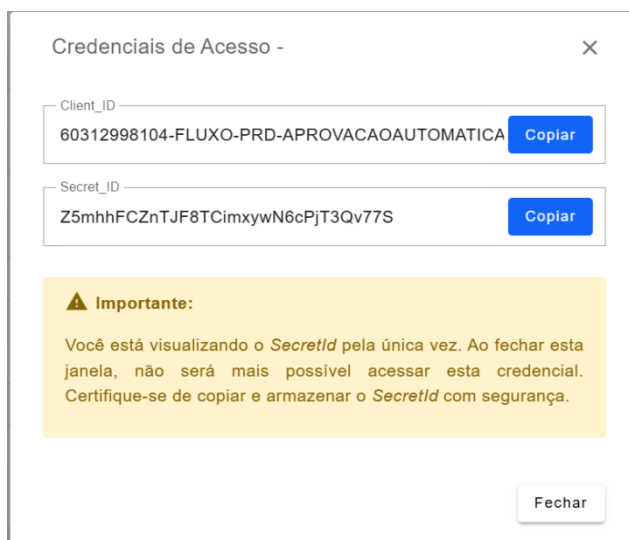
Credenciais de Acesso -

×

Client_ID
60312998104-FLUXO-PRD-APROVACAOAUTOMATICA
Copiar

Secret_ID
Z5mhhFCZnTJF8TCimxywN6cPjT3Qv77S
Copiar

Importante:

Você está visualizando o SecretId pela única vez. Ao fechar esta janela, não será mais possível acessar esta credencial. Certifique-se de copiar e armazenar o SecretId com segurança.

Fechar